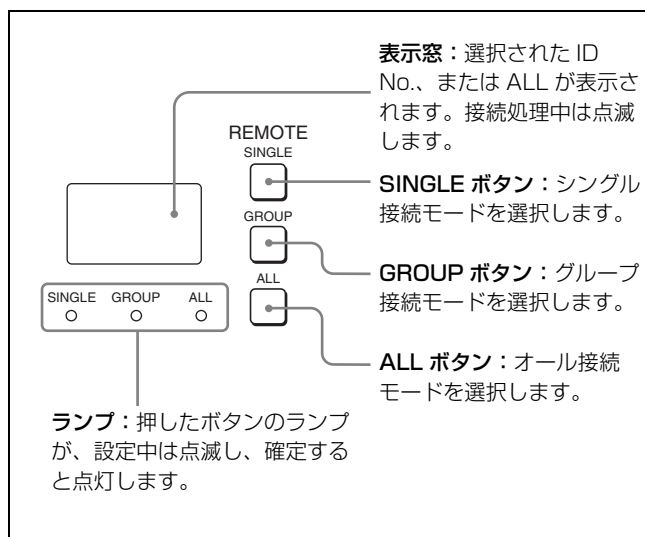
表示窓：選択された ID No.、または ALL が表示されます。接続処理中は点滅します。

REMOTE
SINGLE
GROUP
ALL

SINGLE ボタン：シングル接続モードを選択します。

GROUP ボタン：グループ接続モードを選択します。

ALL ボタン：オール接続モードを選択します。

SINGLE GROUP ALL

ランプ：押したボタンのランプが、設定中は点滅し、確定すると点灯します。